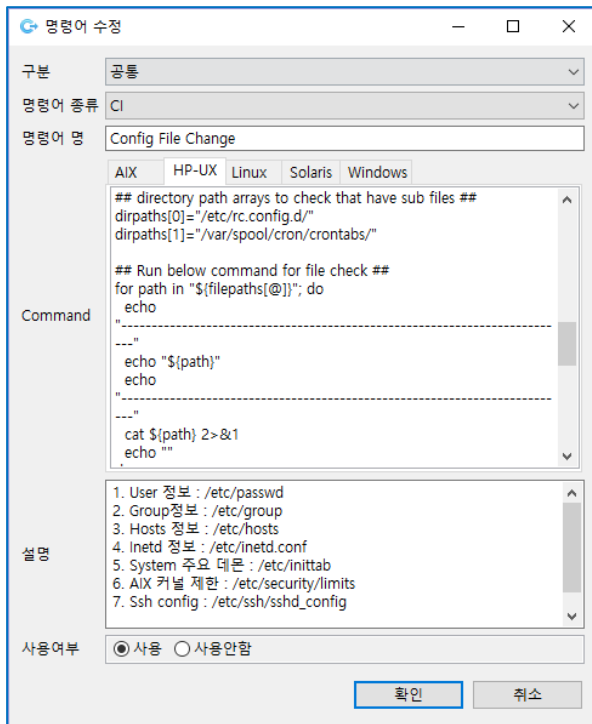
명령어 수정

구분 공통

명령어 종류 CI

명령어 명 Config File Change

AIX HP-UX Linux Solaris Windows

Command

## directory path arrays to check that have sub files ##
dirpaths[0]="/etc/rc.config.d/"
dirpaths[1]="/var/spool/cron/crontabs/"

## Run below command for file check ##
for path in "${filepaths[@]}"; do
echo
"---------------------------------------------------------------------------"
echo "${path}"
echo
"---------------------------------------------------------------------------"
cat ${path} 2>&1
echo ""

설명

1. User 정보 : /etc/passwd
2. Group정보 : /etc/group
3. Hosts 정보 : /etc/hosts
4. Inetd 정보 : /etc/inetd.conf
5. System 주요 데몬 : /etc/inittab
6. AIX 커널 제한 : /etc/security/limits
7. Ssh config : /etc/ssh/sshd_config

사용여부 사용 사용안함

확인 취소